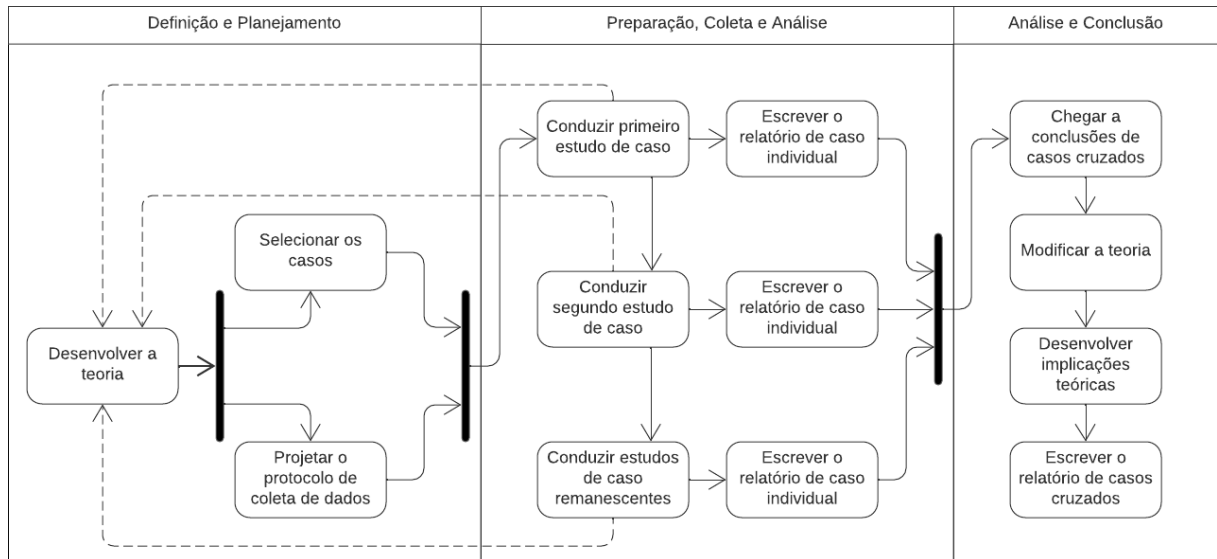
Definição e Planejamento

Preparação, Coleta e Análise

Análise e Conclusão

Desenvolver a teoria

Selecionar os casos

Projetar o protocolo de coleta de dados

Conduzir primeiro estudo de caso

Escrever o relatório de caso individual

Conduzir segundo estudo de caso

Escrever o relatório de caso individual

Conduzir estudos de caso remanescentes

Escrever o relatório de caso individual

Chegar a conclusões de casos cruzados

Modificar a teoria

Desenvolver implicações teóricas

Escrever o relatório de casos cruzados